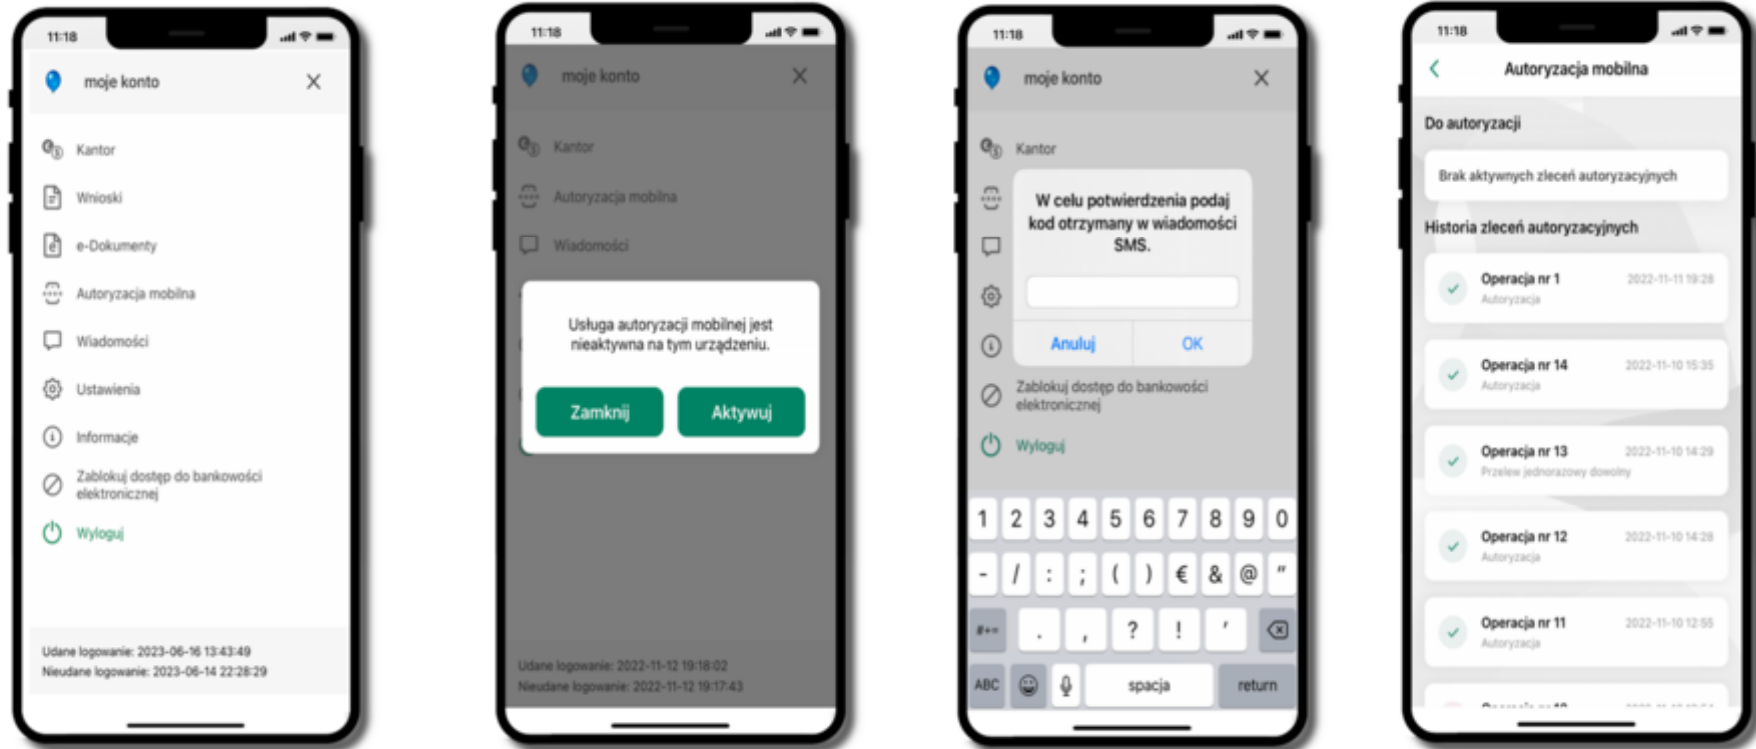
11:18

moje konto

Kantor

Wnioski

e-Dokumenty

Autoryzacja mobilna

Wiadomości

Ustawienia

Informacje

Zablokuj dostęp do bankowości elektronicznej

Wyloguj

Udane logowanie: 2023-06-16 13:43:49
Nieudane logowanie: 2023-06-14 22:28:29

11:18

moje konto

Kantor

Autoryzacja mobilna

Wiadomości

Usługa autoryzacji mobilnej jest nieaktywna na tym urządzeniu.

Zamknij

Aktywuj

Udane logowanie: 2022-11-12 19:18:02
Nieudane logowanie: 2022-11-12 19:17:43

11:18

moje konto

Kantor

W celu potwierdzenia podaj kod otrzymany w wiadomości SMS.

Anuluj

OK

Zablokuj dostęp do bankowości elektronicznej

Wyloguj

1 2 3 4 5 6 7 8 9 0
- / : ; ( ) € & @ "
#+= . , ? ! '
ABC spacja return

11:18

Autoryzacja mobilna

Do autoryzacji

Brak aktywnych zleceń autoryzacyjnych

Historia zleceń autoryzacyjnych

Operacja nr 1
Autoryzacja
2022-11-11 19:28

Operacja nr 14
Autoryzacja
2022-11-10 15:35

Operacja nr 13
Przelew jednorazowy dowolny
2022-11-10 14:29

Operacja nr 12
Autoryzacja
2022-11-10 14:28

Operacja nr 11
Autoryzacja
2022-11-10 12:55

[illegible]